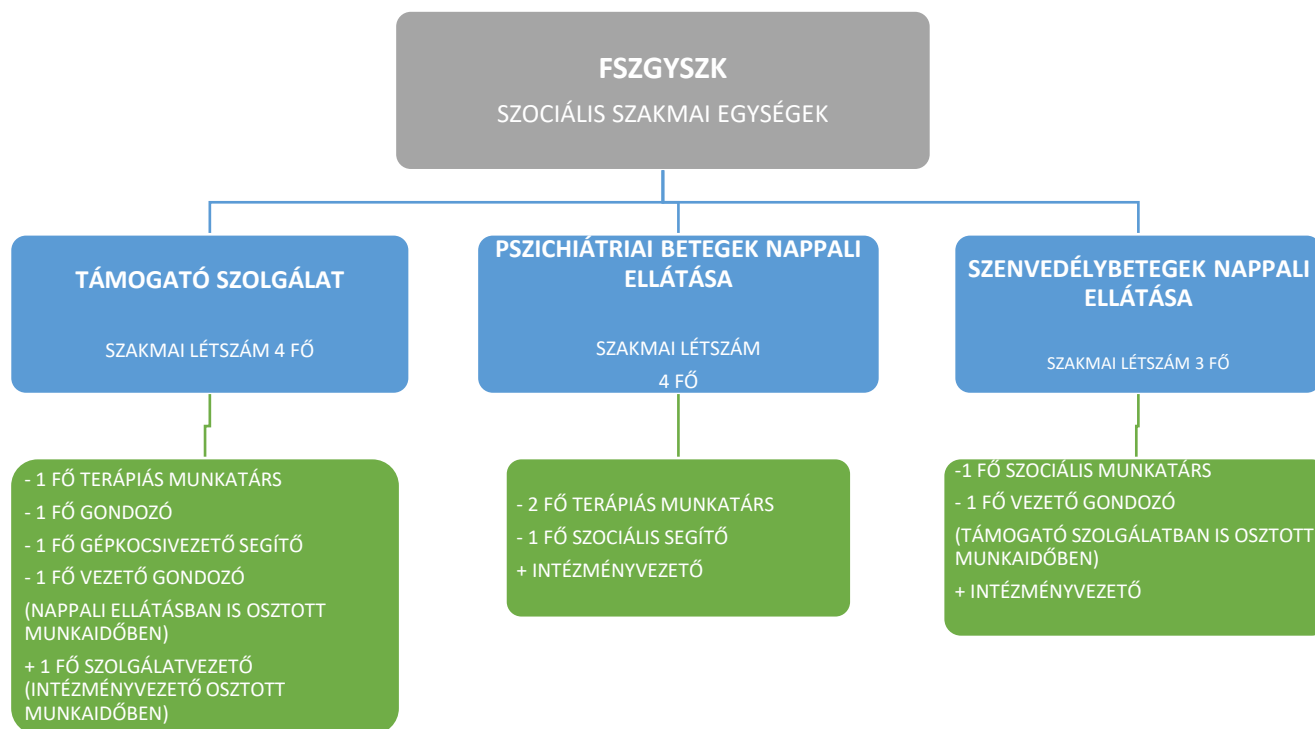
FSZGYSZK

SZOCIÁLIS SZAKMAI EGYSÉGEK

TÁMOGATÓ SZOLGÁLAT

SZAKMAI LÉTSZÁM 4 FŐ

- 1 FŐ TERÁPIÁS MUNKATÁRS
- 1 FŐ GONDOZÓ
- 1 FŐ GÉPKOCSIVEZETŐ SEGÍTŐ
- 1 FŐ VEZETŐ GONDOZÓ
(NAPPALI ELLÁTÁSBAN IS OSZTOTT MUNKAIDŐBEN)
+ 1 FŐ SZOLGÁLATVEZETŐ (INTÉZMÉNYVEZETŐ OSZTOTT MUNKAIDŐBEN)

PSZICHIÁTRIAI BETEGEK NAPPALI ELLÁTÁSA

SZAKMAI LÉTSZÁM 4 FŐ

- 2 FŐ TERÁPIÁS MUNKATÁRS
- 1 FŐ SZOCIÁLIS SEGÍTŐ
+ INTÉZMÉNYVEZETŐ

SZENVEDÉLYBETEGEK NAPPALI ELLÁTÁSA

SZAKMAI LÉTSZÁM 3 FŐ

-1 FŐ SZOCIÁLIS MUNKATÁRS
- 1 FŐ VEZETŐ GONDOZÓ
(TÁMOGATÓ SZOLGÁLATBAN IS OSZTOTT MUNKAIDŐBEN)
+ INTÉZMÉNYVEZETŐ